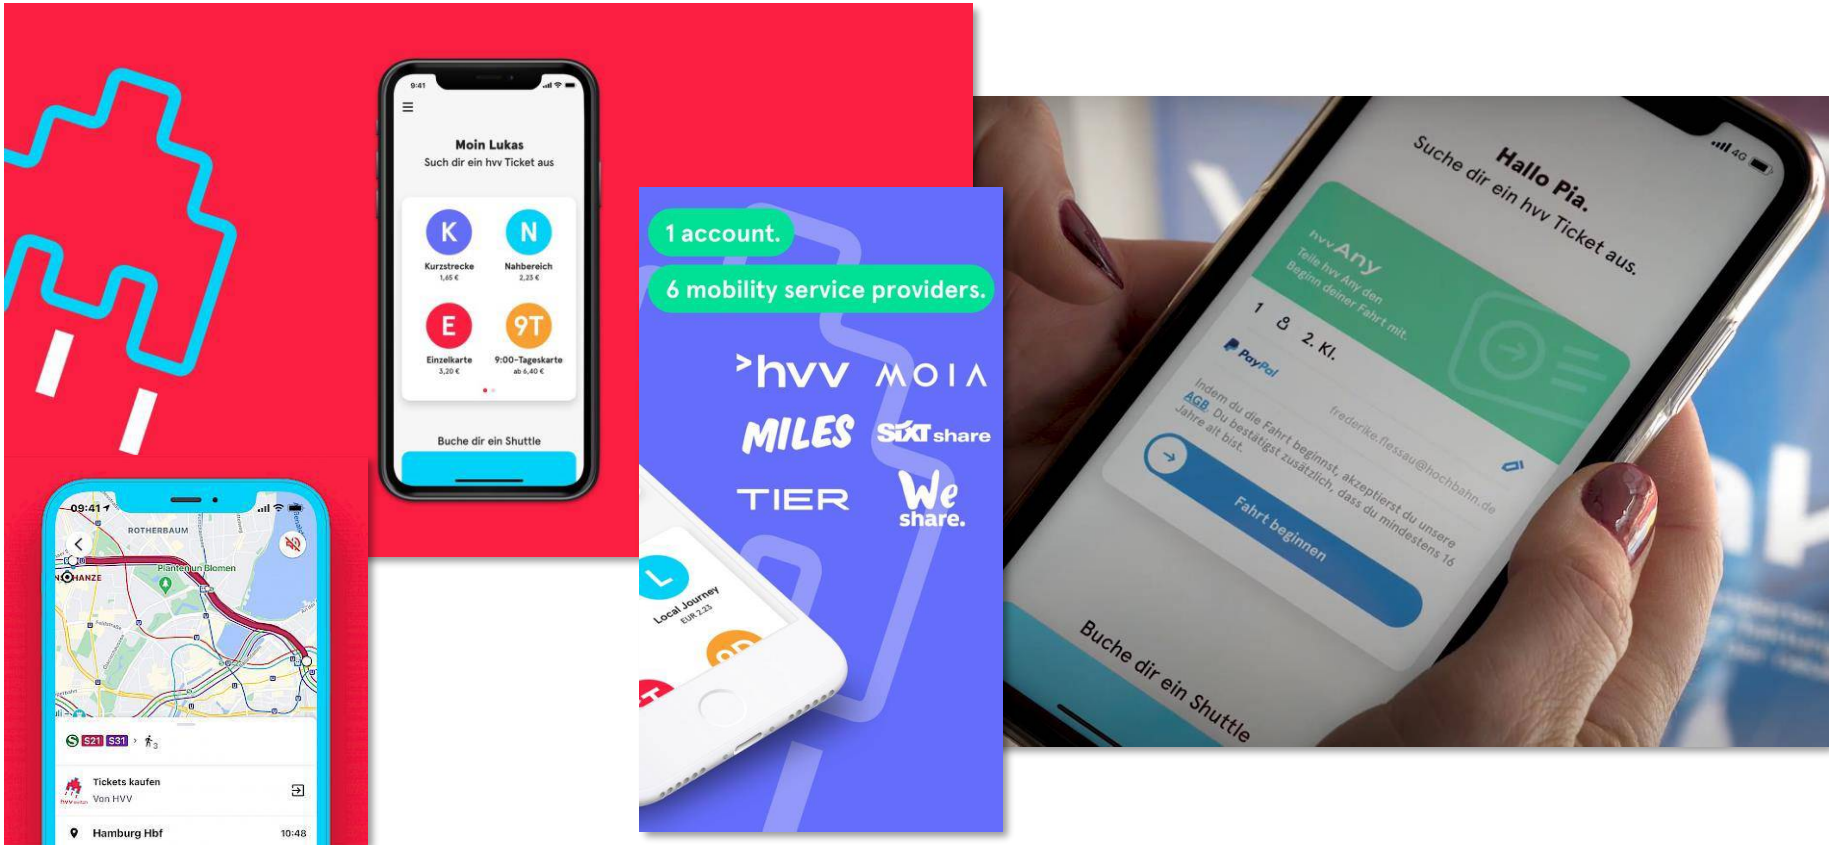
9:41

Moin Lukas
Such dir ein hvv Ticket aus

K
Kurzstrecke
1,65 €

N
Nahbereich
2,25 €

E
Einzelkarte
3,20 €

9T
9:00-Tageskarte
ab 6,40 €

Buche dir ein Shuttle

09:41
ROTHERBAUM
Planten un Blomen
HANZE

S21 S31

Tickets kaufen
Von HVV

Hamburg Hbf
10:48

1 account.
6 mobility service providers.

hvv MOIA
MILES SIXT share
TIER We share.

L
Local Journey
EUR 2.25

4G
Hallo Pia.
Suche dir ein hvv Ticket aus.

hvv Any
Teile hvv Any den Beginn deiner Fahrt mit.

1 2. Kl.

PayPal
frederike.flessau@hochbahn.de

Indem du die Fahrt beginnst, akzeptierst du unsere AGB. Du bestätigst zusätzlich, dass du mindestens 16 Jahre alt bist.

Fahrt beginnen

Buche dir ein Shuttle